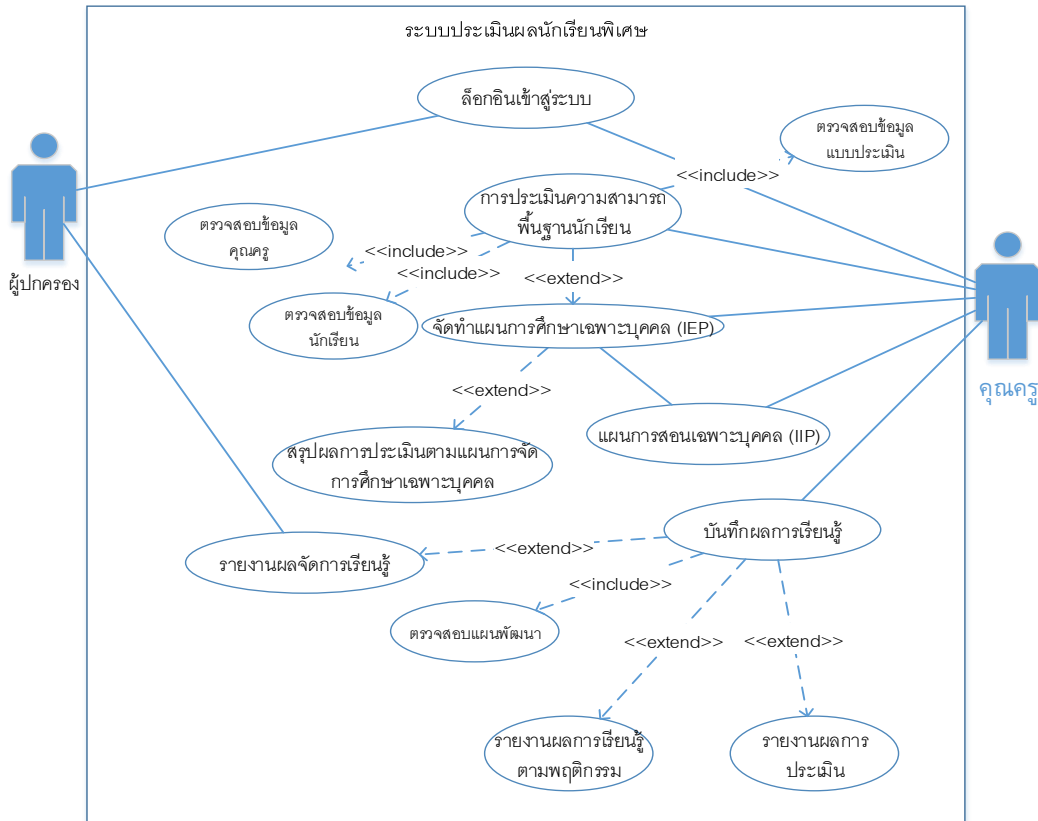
ระบบประเมินผลนักเรียนพิเศษ

ล็อกอินเข้าสู่ระบบ

ตรวจสอบข้อมูลแบบประเมิน

<<include>>

การประเมินความสามารถพื้นฐานนักเรียน

ตรวจสอบข้อมูลคุณครู

<<include>>

<<include>>

<<extend>>

ผู้ปกครอง

ตรวจสอบข้อมูลนักเรียน

จัดทำแผนการศึกษาเฉพาะบุคคล (IEP)

คุณครู

<<extend>>

แผนการสอนเฉพาะบุคคล (IIP)

สรุปผลการประเมินตามแผนการจัดการศึกษาเฉพาะบุคคล

บันทึกผลการเรียนรู้

รายงานผลจัดการเรียนรู้

<<extend>>

<<include>>

ตรวจสอบแผนพัฒนา

<<extend>>

<<extend>>

รายงานผลการเรียนรู้ตามพฤติกรรม

รายงานผลการประเมิน